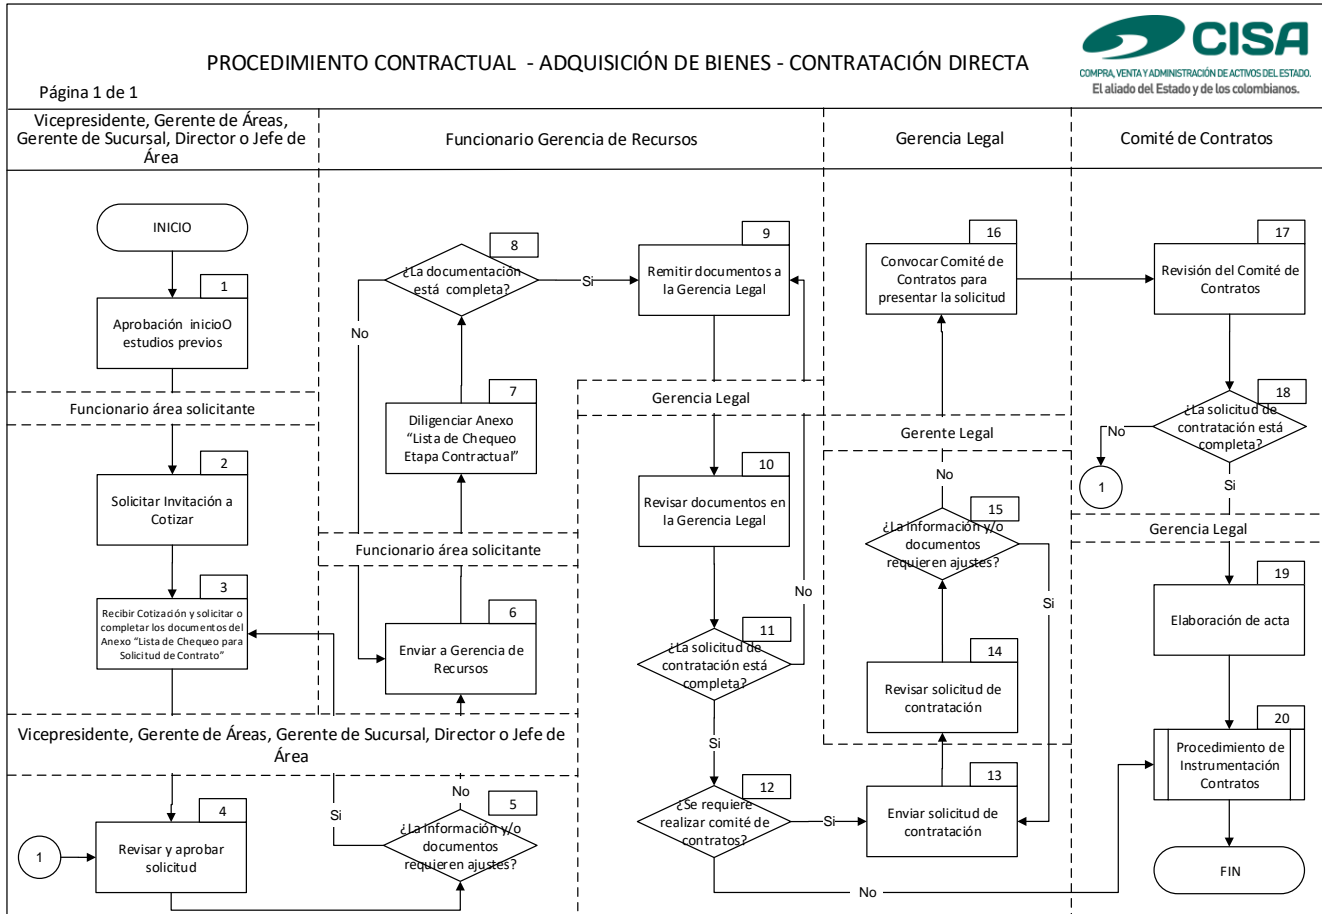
PROCEDIMIENTO CONTRACTUAL - ADQUISICIÓN DE BIENES - CONTRATACIÓN DIRECTA

CISA
COMPRA, VENTA Y ADMINISTRACIÓN DE ACTIVOS DEL ESTADO.
El aliado del Estado y de los colombianos.

Página 1 de 1

Vicepresidente, Gerente de Áreas, Gerente de Sucursal, Director o Jefe de Área

Funcionario Gerencia de Recursos

Gerencia Legal

Comité de Contratos

INICIO

1
Aprobación inicioO estudios previos

Funcionario área solicitante

2
Solicitar Invitación a Cotizar

3
Recibir Cotización y solicitar o completar los documentos del Anexo "Lista de Chequeo para Solicitud de Contrato"

8
¿La documentacion está completa?

No

Si

7
Diligenciar Anexo "Lista de Chequeo Etapa Contractual"

Funcionario área solicitante

6
Enviar a Gerencia de Recursos

9
Remitir documentos a la Gerencia Legal

Gerencia Legal

10
Revisar documentos en la Gerencia Legal

No

11
¿La solicitud de contratación está completa?

Si

12
¿Se requiere realizar comité de contratos?

Si

No

16
Convocar Comité de Contratos para presentar la solicitud

Gerente Legal

No

15
¿La información y/o documentos requieren ajustes?

Si

14
Revisar solicitud de contratación

13
Enviar solicitud de contratación

17
Revisión del Comité de Contratos

18
¿La solicitud de contratación está completa?

No

1

Si

Gerencia Legal

19
Elaboración de acta

20
Procedimiento de Instrumentación Contratos

FIN

Vicepresidente, Gerente de Áreas, Gerente de Sucursal, Director o Jefe de Área

1

4
Revisar y aprobar solicitud

Si

No

5
¿La información y/o documentos requieren ajustes?